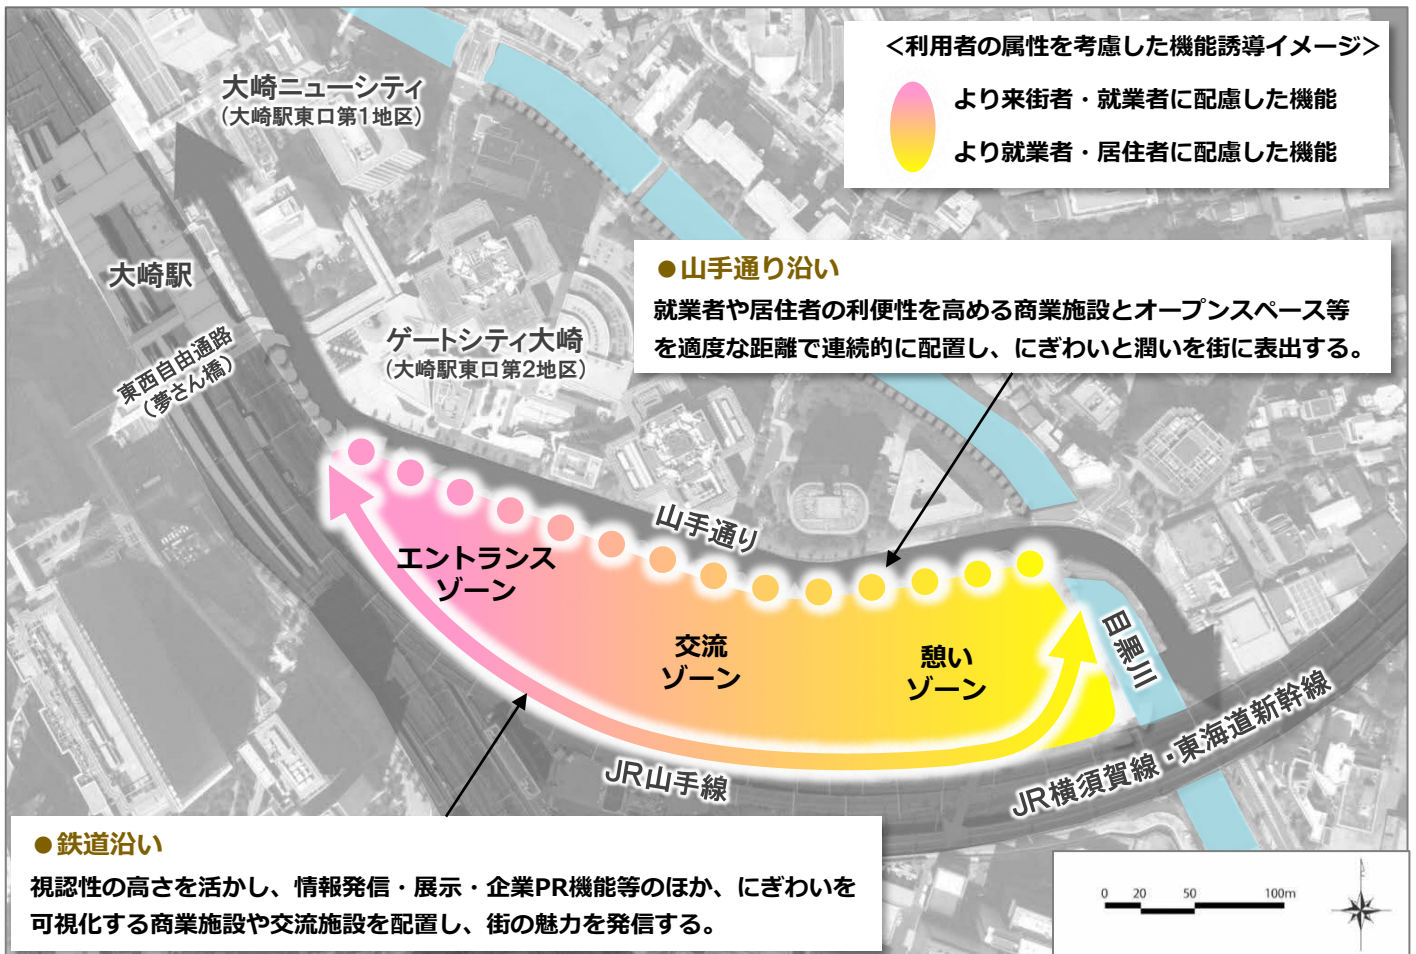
＜利用者の属性を考慮した機能誘導イメージ＞

より来街者・就業者に配慮した機能

より就業者・居住者に配慮した機能

大崎ニューシティ
（大崎駅東口第1地区）

大崎駅

東西自由通路
（夢さん橋）

ゲートシティ大崎
（大崎駅東口第2地区）

●山手通り沿い
就業者や居住者の利便性を高める商業施設とオープンスペース等を適度な距離で連続的に配置し、にぎわいと潤いを街に表出する。

山手通り

エントランス
ゾーン

交流
ゾーン

憩い
ゾーン

目黒川

JR山手線

JR横須賀線・東海道新幹線

●鉄道沿い
視認性の高さを活かし、情報発信・展示・企業PR機能等のほか、にぎわいを可視化する商業施設や交流施設を配置し、街の魅力を発信する。

0 20 50 100m